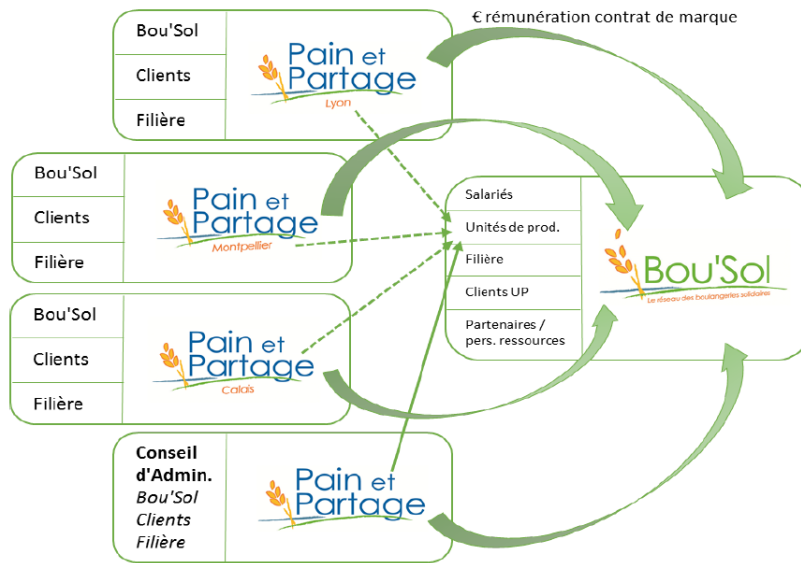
€ rémunération contrat de marque

Bou'Sol
Clients
Filière

Pain et Partage
Lyon

Bou'Sol
Clients
Filière

Pain et Partage
Montpellier

Bou'Sol
Clients
Filière

Pain et Partage
Calais

**Conseil d'Admin.**
*Bou'Sol*
*Clients*
*Filière*

Pain et Partage

Salariés
Unités de prod.
Filière
Clients UP
Partenaires / pers. ressources

Bou'Sol
Le réseau des boulangeries solidaires